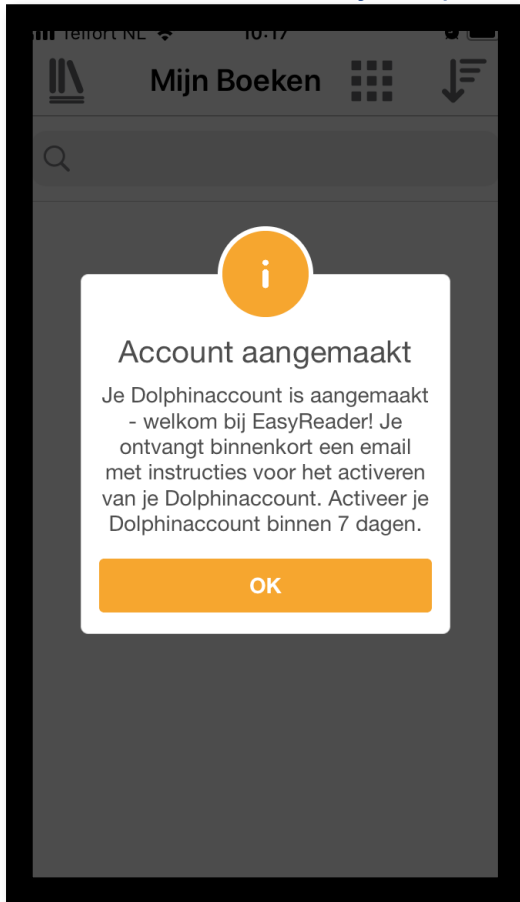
Telfort NL 10:17

Mijn Boeken

i

Account aangemaakt

Je Dolphinaccount is aangemaakt - welkom bij EasyReader! Je ontvangt binnenkort een email met instructies voor het activeren van je Dolphinaccount. Activeer je Dolphinaccount binnen 7 dagen.

OK